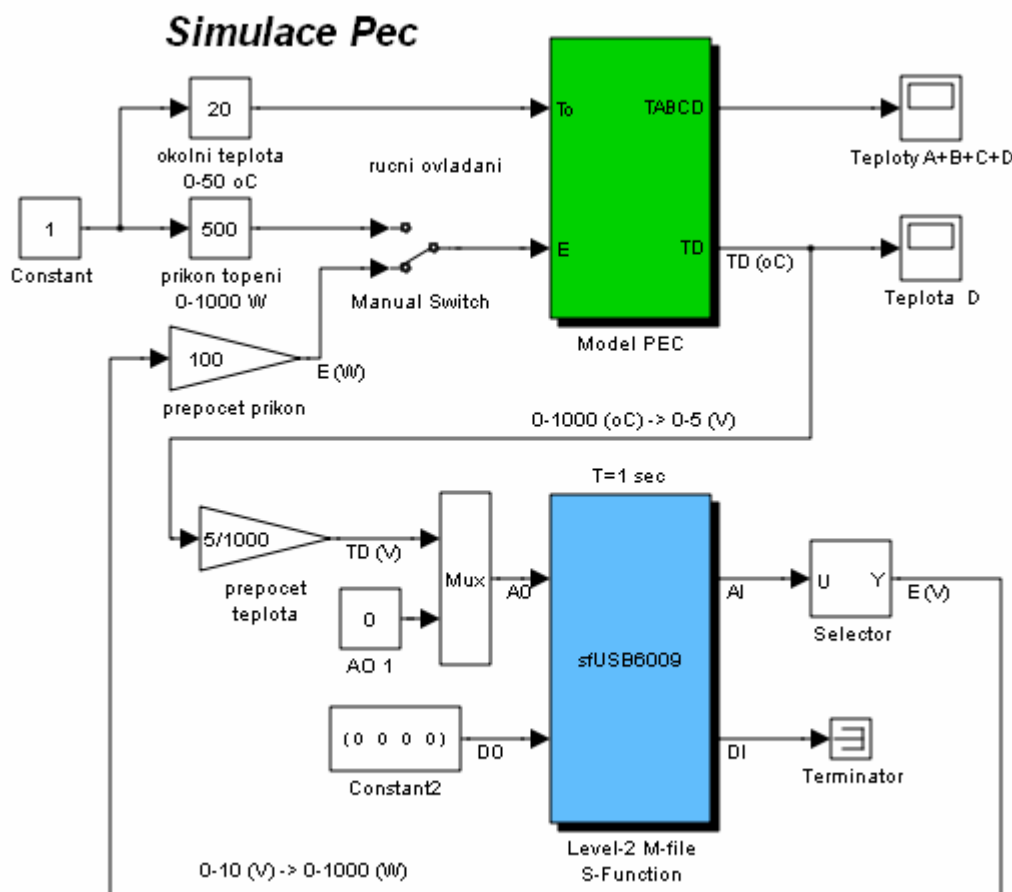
Simulace Pec

20

okolni teplota 0-50 oC

1

Constant

500

prikon topeni 0-1000 W

rucni ovladani

Manual Switch

100

E (W)

prepocet prikon

To

TABCD

E

TD

Model PEC

Teploty A+B+C+D

TD (oC)

Teplota D

0-1000 (oC) -> 0-5 (V)

T=1 sec

5/1000

TD (V)

prepocet teplota

0

AO 1

Mux

A0

sfUSB6009

AI

DI

U

Y

E (V)

Selector

( 0 0 0 0 )

D0

Constant2

Terminator

Level-2 M-file S-Function

0-10 (V) -> 0-1000 (W)